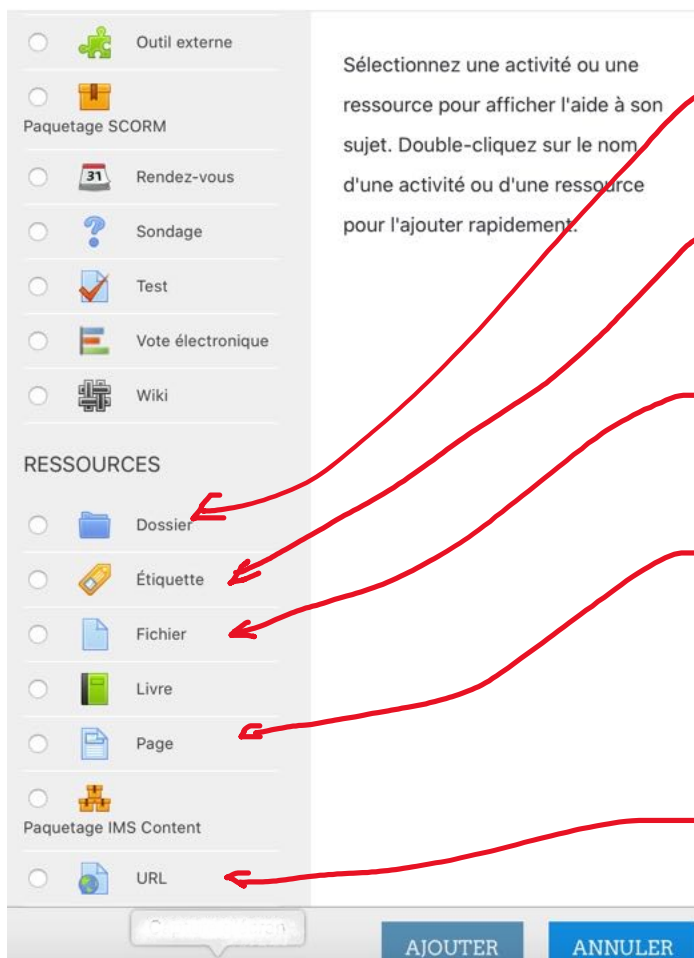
Outil externe

Paquetage SCORM

31 Rendez-vous

Sondage

Test

Vote électronique

Wiki

RESSOURCES

Dossier

Étiquette

Fichier

Livre

Page

Paquetage IMS Content

URL

Sélectionnez une activité ou une ressource pour afficher l'aide à son sujet. Double-cliquez sur le nom d'une activité ou d'une ressource pour l'ajouter rapidement.

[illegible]

AJOUTER

ANNULER